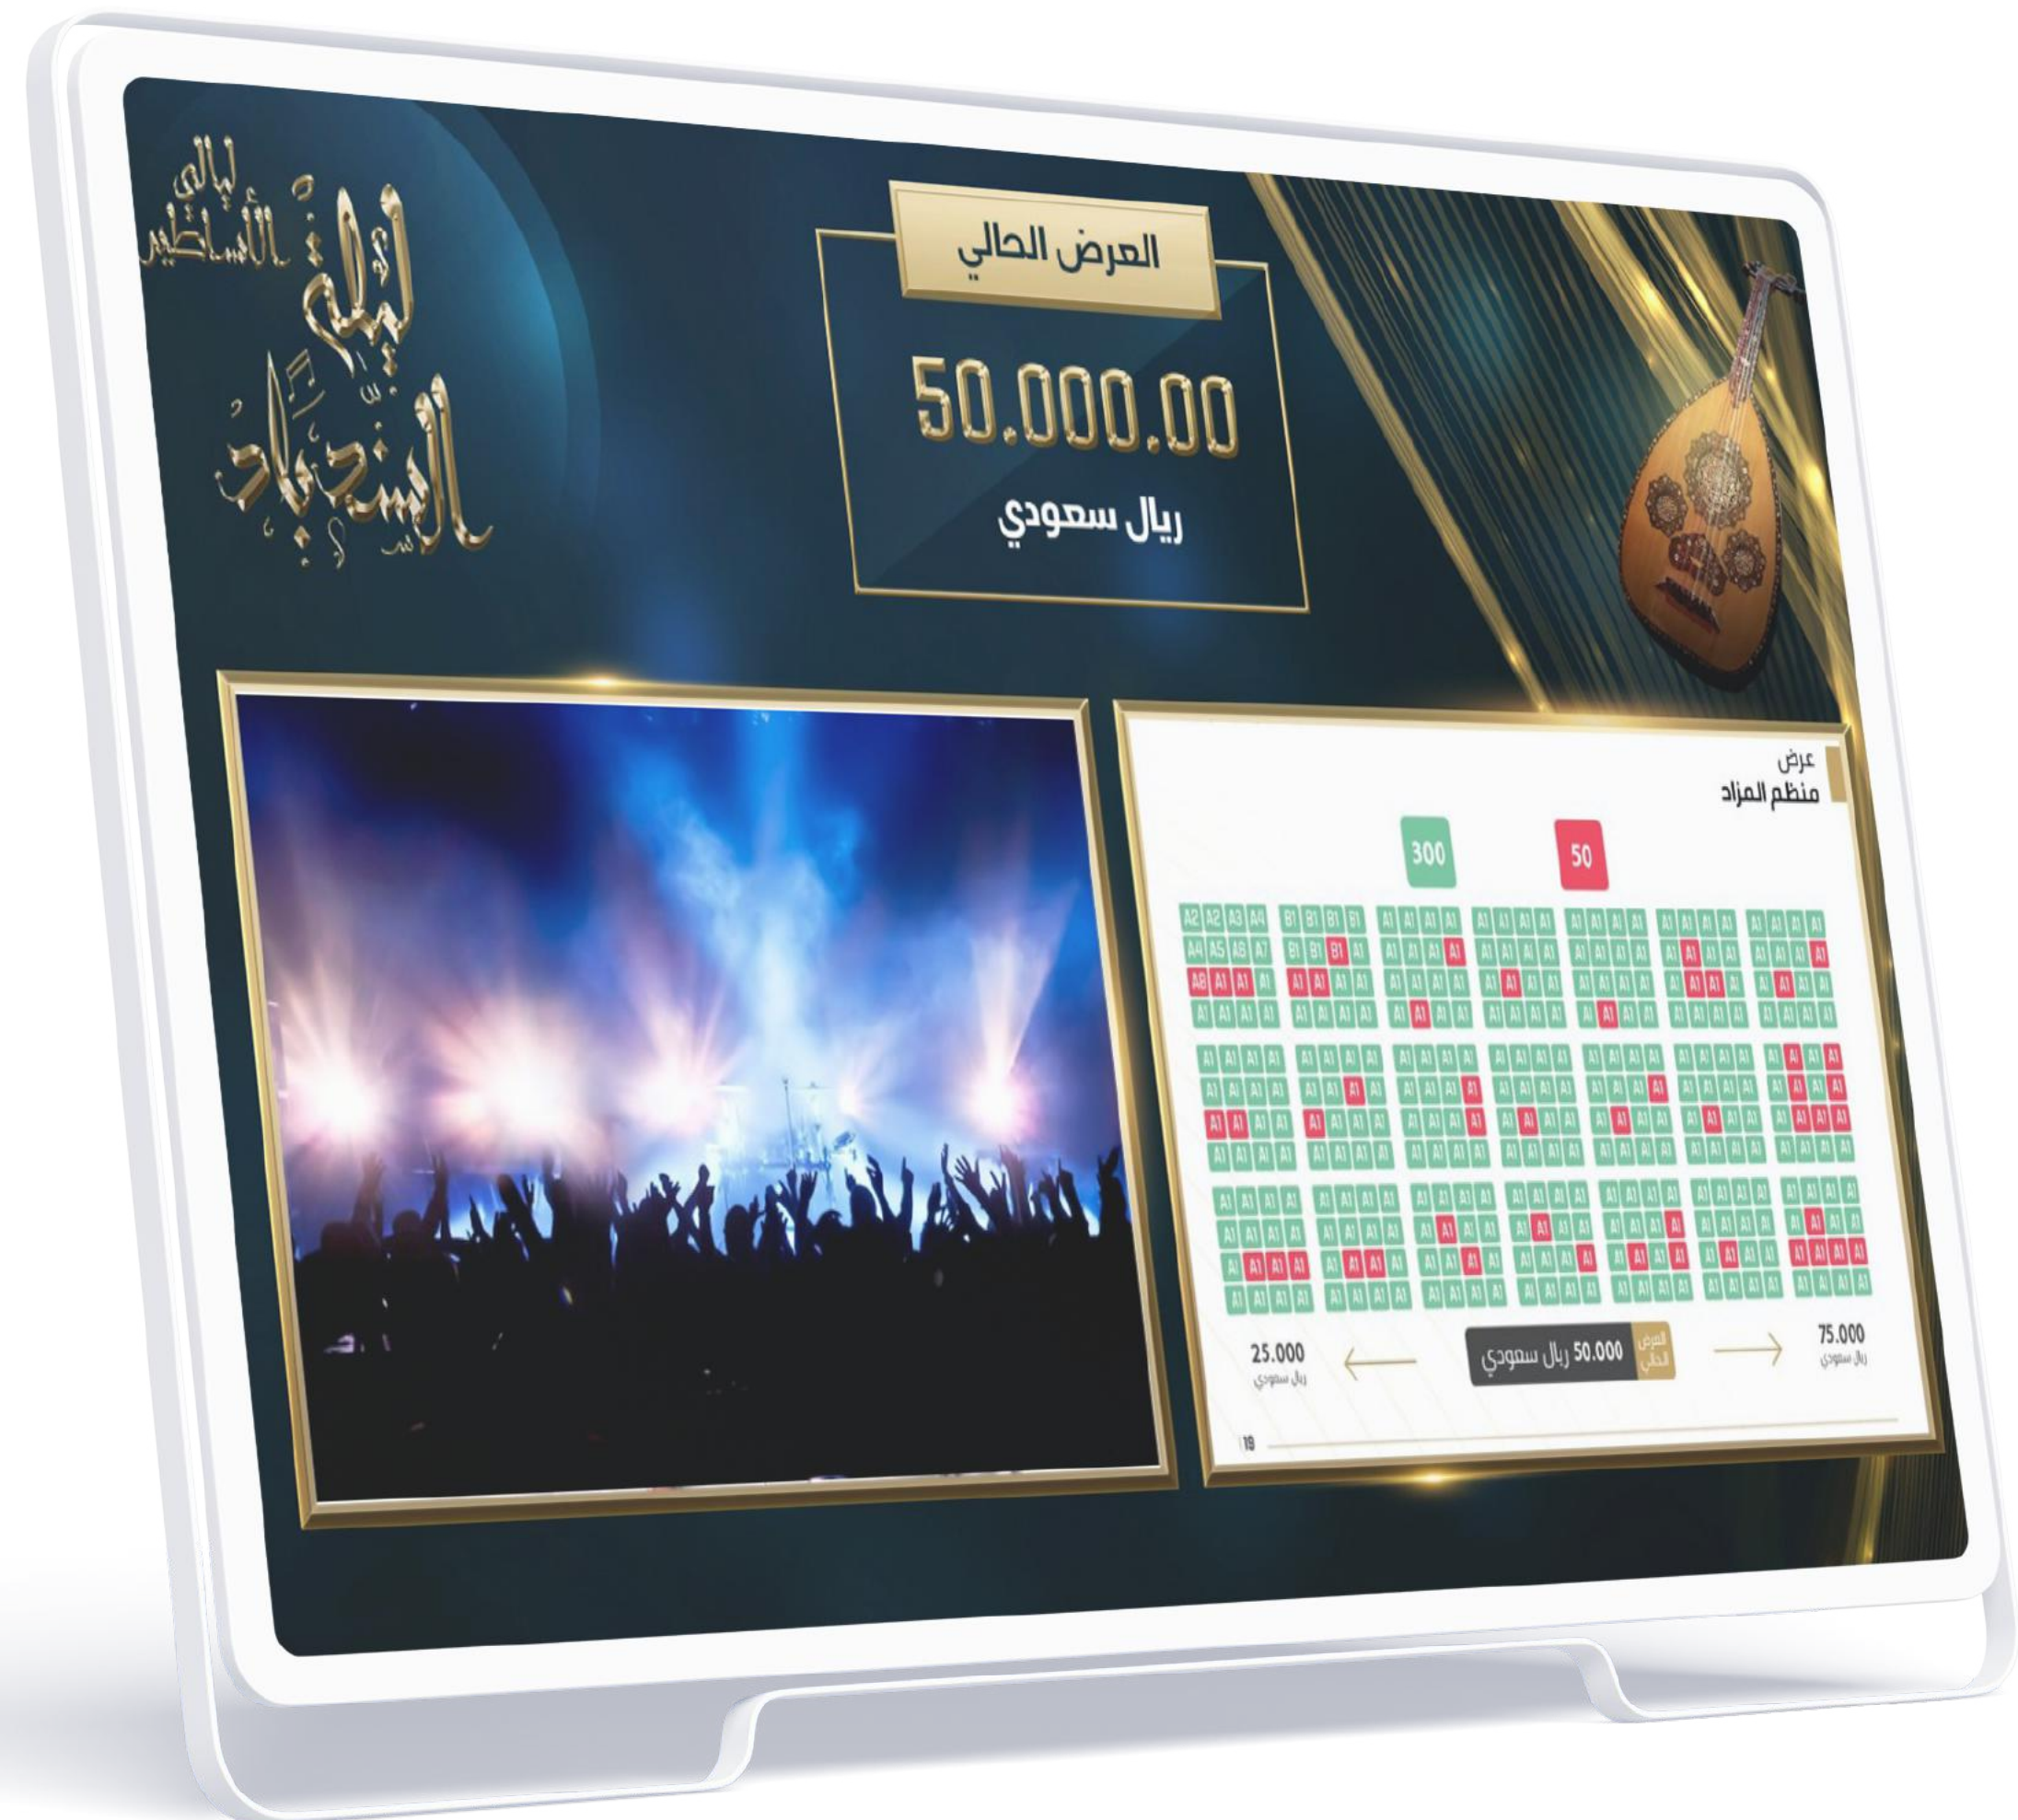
ليالي الأساطير
ليلة السندباد

العرض الحالي
50.000.00
ريال سعودي

عرض
منظم المزاد

300
50

A2 A2 A3 A4
A4 A5 A6 A7
A8 A1 A1 A1
A1 A1 A1 A1

B1 B1 B1 B1
B1 B1 B1 A1
A1 A1 A1 A1
A1 A1 A1 A1

75.000
ريال سعودي

العرض الحالي
50.000 ريال سعودي

25.000
ريال سعودي

19